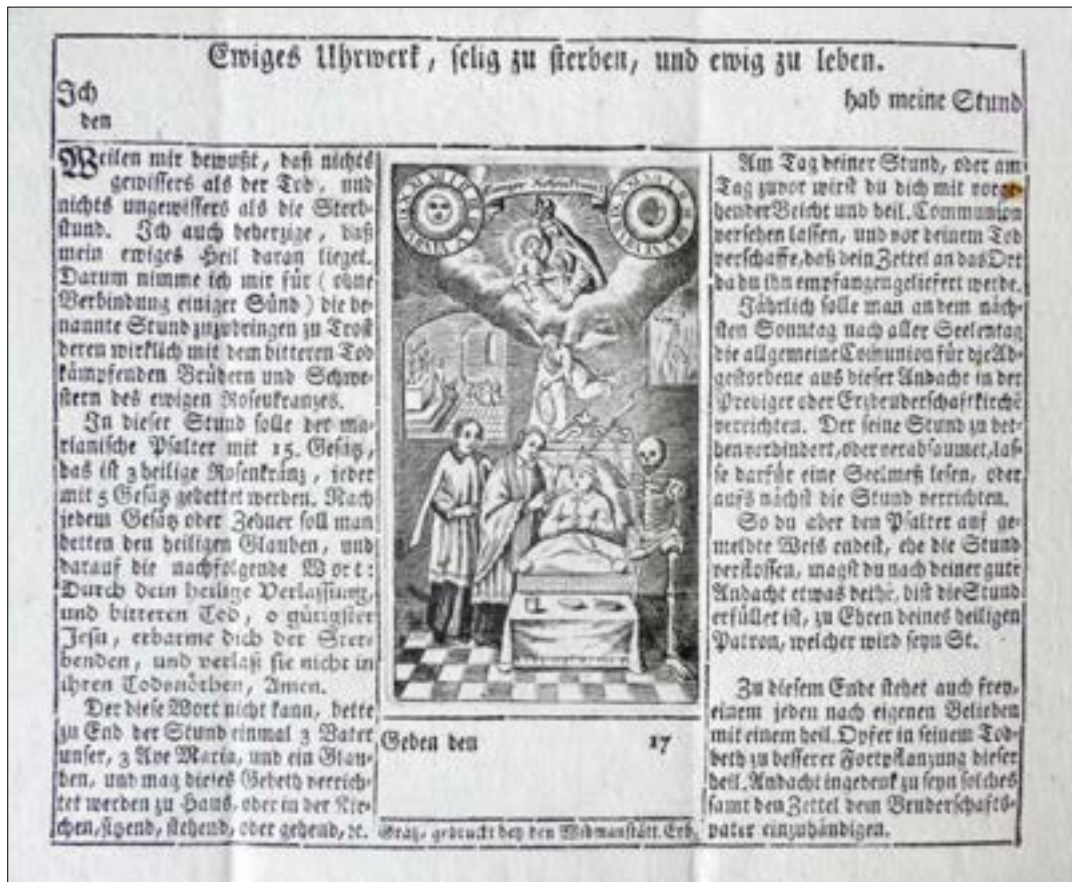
Ewiges Uhrwerk, selig zu sterben, und ewig zu leben.

Ich hab meine Stund den

Weilen mir bewußt, daß nichts gewissers als der Tod, und nichts ungewissers als die Sterbstund. Ich auch beherzige, daß mein ewiges Heil daran lieget. Darum nimme ich mir für (ohne Verbindung einiger Sünd) die benannte Stund zuzubringen zu Trost derem wirklich mit dem bitteren Tod kämpfenden Brüdern und Schwestern des ewigen Rosenkranzes.

In dieser Stund solle der marianische Psalter mit 15. Gesätz, das ist 3 heilige Rosenkränz, jeder mit 5 Gesätz gebettet werden. Nach jedem Gesätz oder Zehner soll man betten den heiligen Glauben, und darauf die nachfolgende Wort: Durch dein heilige Verlassung, und bitteren Tod, o gütigster Jesu, erbarme dich der Sterbenden, und verlaß sie nicht in ihren Todesnöthen, Amen.

Der diese Wort nicht kann, bette zu End der Stund einmal 3 Vater unser, 3 Ave Maria, und ein Glauben, und mag dieses Gebeth verrichtet werden zu Haus, oder in der Kirchen, sitzend, stehend, oder gehend, rc.

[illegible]

Geben den 17

Grätz, gedruckt bey den Widmanstätt. Erb.

Am Tag deiner Stund, oder am Tag zuvor wirst du dich mit vorgehender Beicht und heil. Communion versehen lassen, und vor deinem Tod verschaffe, daß dein Zettel an das Ort da du ihn empfangen geliefert werde.

Jährlich solle man an dem nächsten Sonntag nach aller Seelentag die allgemeine Comunion für die Abgestorbene aus dieser Andacht in der Prediger oder Erzbruderschaftkirche verrichten. Der seine Stund zu betten verhindert, oder verabsaumet, lasse darfür eine Seelmeß lesen, oder aufs nächst die Stund verrichten.

So du aber den Psalter auf gemeldte Weis endest, ehe die Stund verflossen, magst du nach deiner guten Andacht etwas bethe, biß die Stund erfüllet ist, zu Ehren deines heiligen Patron, welcher wird seyn St.

Zu diesem Ende stehet auch frey, einem jeden nach eigenen Belieben mit einem heil. Opfer in seinem Todbeth zu besserer Fortpflanzung dieser heil. Andacht ingedenk zu seyn solches samt den Zettel dem Bruderschaftsvater einzuhändigen.